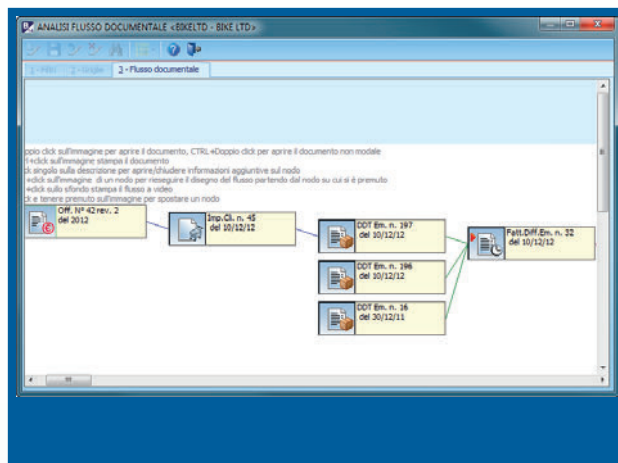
ANALISI FLUSSO DOCUMENTALE <BIKELTD - BIKE LTD>

1 - Filtri   2 - Griglia   3 - Flusso documentale

oppio click sull'immagine per aprire il documento, CTRL+Doppio click per aprire il documento non modale
l+click sull'immagine stampa il documento
ck singolo sulla descrizione per aprire/chiudere informazioni aggiuntive sul nodo
+click sull'immagine di un nodo per rieseguire il disegno del flusso partendo dal nodo su cui si è premuto
+click sullo sfondo stampa il flusso a video
ck e tenere premuto sull'immagine per spostare un nodo

Off. N° 42 rev. 2
del 2012

Imp.Cli. n. 45
del 10/12/12

DDT Em. n. 197
del 10/12/12

DDT Em. n. 196
del 10/12/12

DDT Em. n. 16
del 30/12/11

Fatt.Diff.Em. n. 32
del 10/12/12